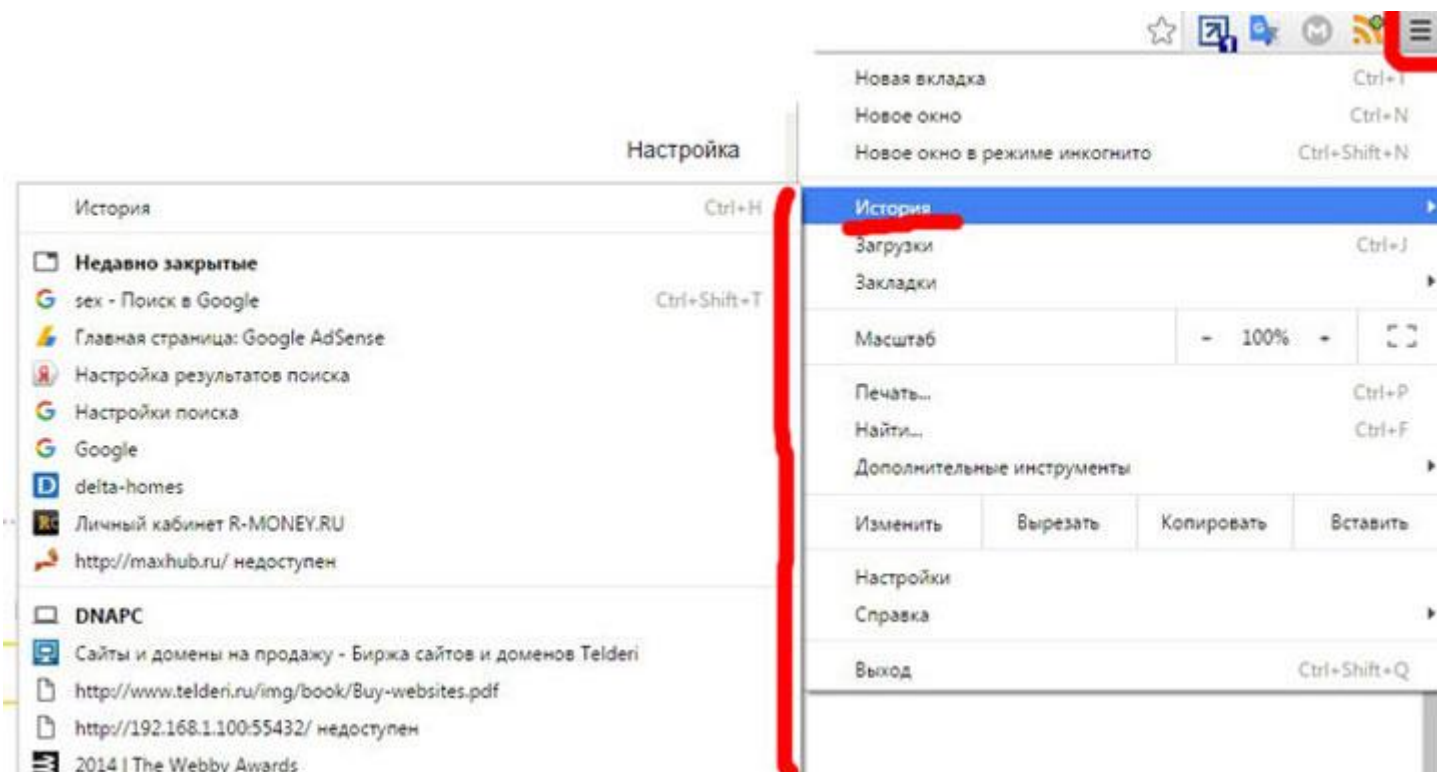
Настройка

История Ctrl+H

Недавно закрытые
sex - Поиск в Google Ctrl+Shift+T
Главная страница: Google AdSense
Настройка результатов поиска
Настройки поиска
Google
delta-homes
Личный кабинет R-MONEY.RU
http://maxhub.ru/ недоступен

DNAPC
Сайты и домены на продажу - Биржа сайтов и доменов Telderi
http://www.telderi.ru/img/book/Buy-websites.pdf
http://192.168.1.100:55432/ недоступен
2014 | The Webby Awards

Новая вкладка Ctrl+T
Новое окно Ctrl+N
Новое окно в режиме инкогнито Ctrl+Shift+N
История
Загрузки Ctrl+J
Закладки
Масштаб - 100% +
Печать... Ctrl+P
Найти... Ctrl+F
Дополнительные инструменты
Изменить Вырезать Копировать Вставить
Настройки
Справка
Выход Ctrl+Shift+Q